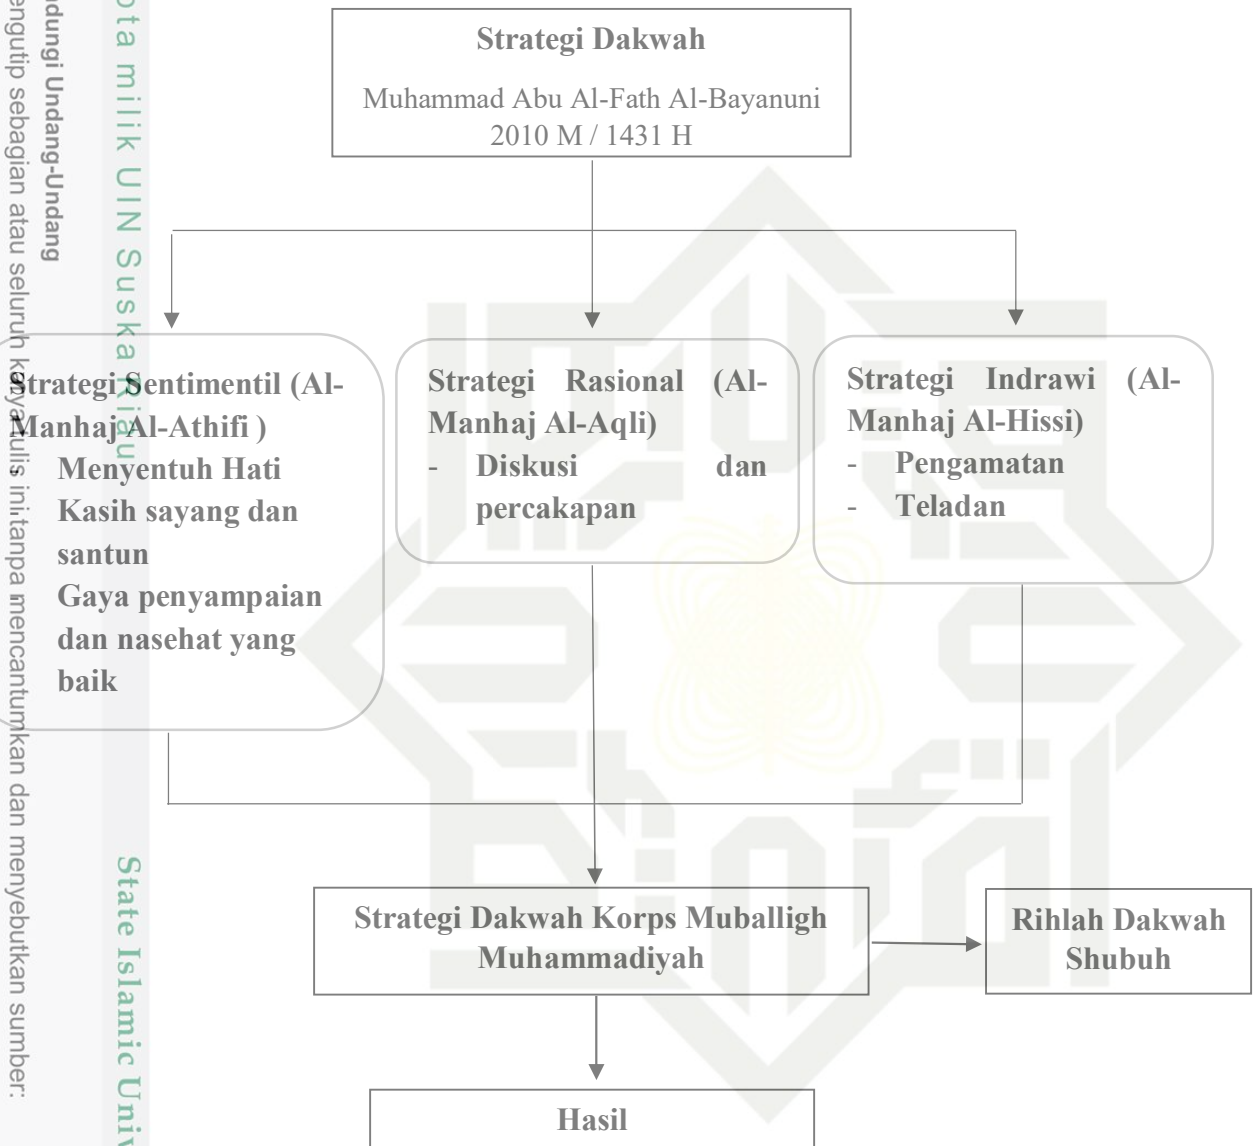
Strategi Dakwah

Muhammad Abu Al-Fath Al-Bayanuni 2010 M / 1431 H

Strategi Sentimentil (Al-Manhaj Al-Athifi )

Menyentuh Hati

Kasih sayang dan santun

Gaya penyampaian dan nasehat yang baik

Strategi Rasional (Al-Manhaj Al-Aqli)

- Diskusi dan percakapan

Strategi Indrawi (Al-Manhaj Al-Hissi)

- Pengamatan
- Teladan

Strategi Dakwah Korps Muballigh Muhammadiyah

Rihlah Dakwah Shubuh

Hasil

Hak Cipta milik UIN Suska Riau

State Islamic Univ

Dilindungi Undang-Undang

Dilarang mengutip sebagian atau seluruh karya tulis ini tanpa mencantumkan dan menyebutkan sumber: